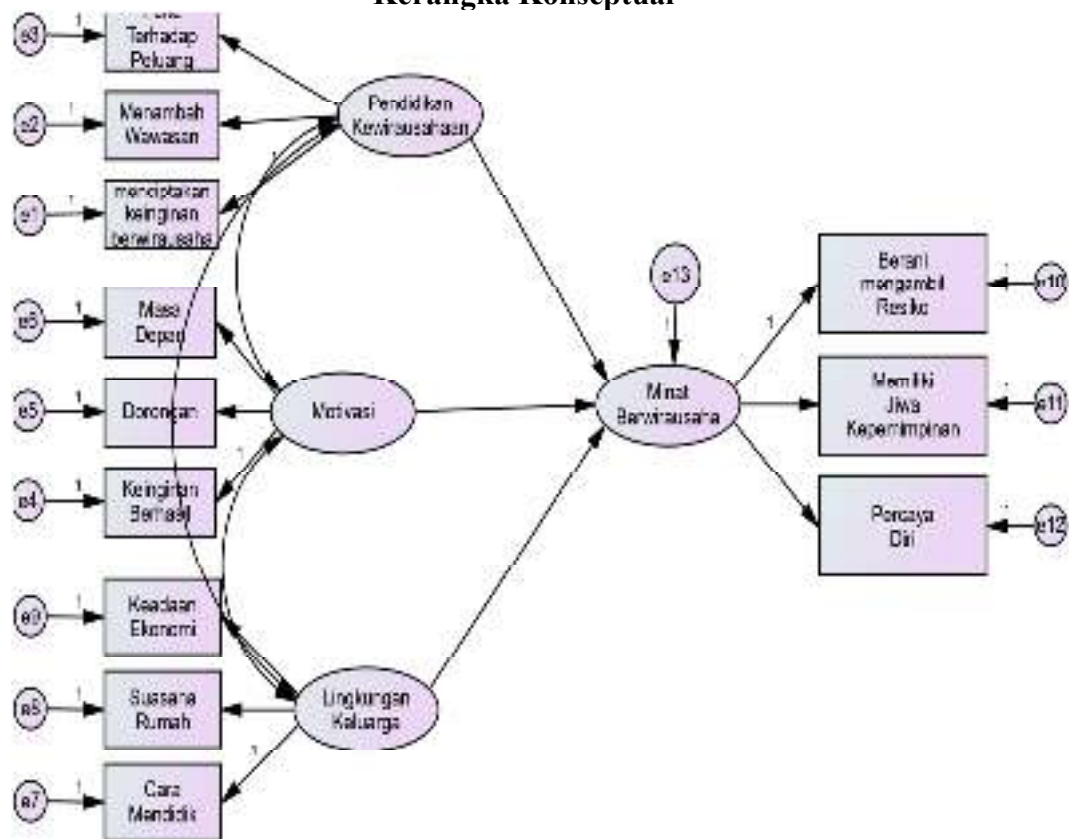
Kerangka Konseptual

e3
1
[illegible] Terhadap Peluang

e2
1
Menambah Wawasan

e1
1
menciptakan keinginan berwirausaha

Pendidikan Kewirausahaan

1

e6
1
Masa Depan

e5
1
Dorongan

Motivasi

1

e4
1
Keinginan Berhasil

e9
1
Keadaan Ekonomi

e8
1
Suasana Rumah

Lingkungan Keluarga

1

e7
1
Cara Mendidik

e13
1

Minat Berwirausaha

1

Berani mengambil Resiko
1
e10

Memiliki Jiwa Kepemimpinan
1
e11

Percaya Diri
1
e12